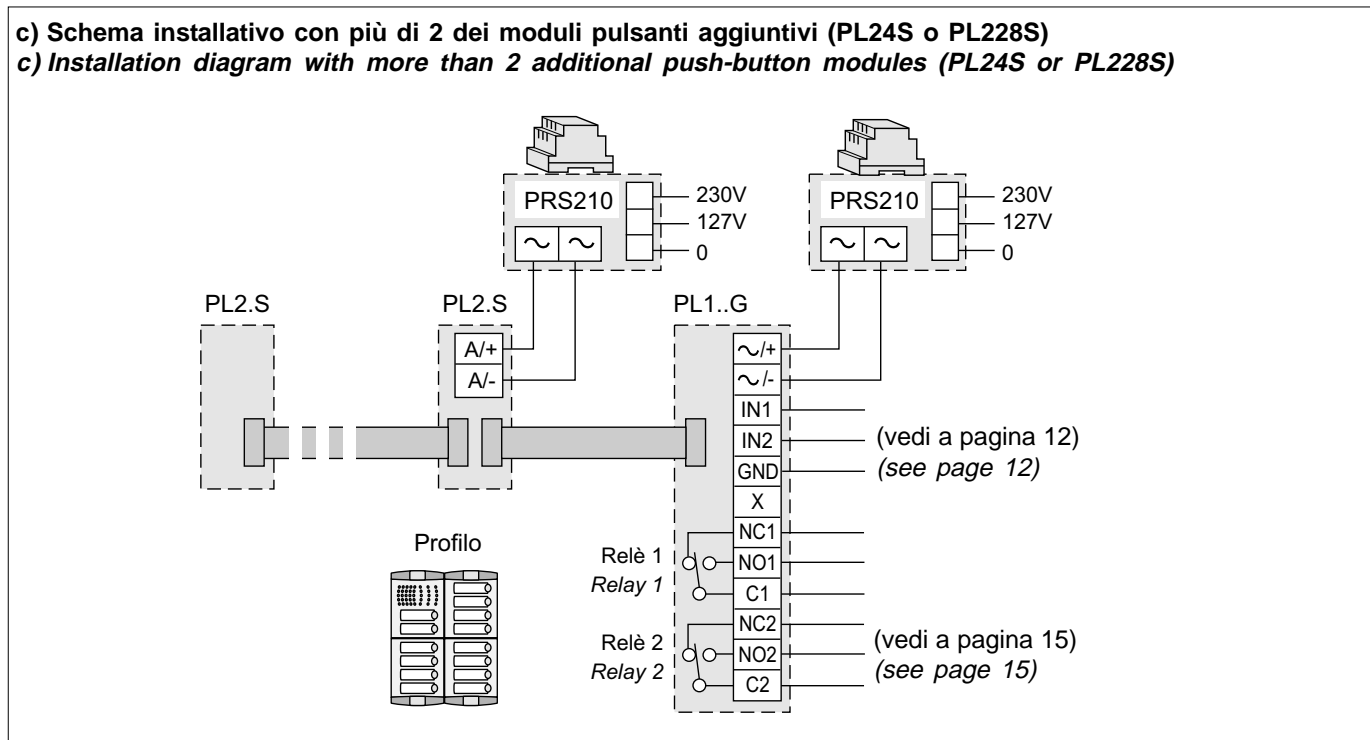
c) Schema installativo con più di 2 dei moduli pulsanti aggiuntivi (PL24S o PL228S)
c) Installation diagram with more than 2 additional push-button modules (PL24S or PL228S)

PRS210
230V
127V
0

PRS210
230V
127V
0

PL2.S

PL2.S
A/+
A/-

PL1..G
~/+
~/-
IN1
IN2
GND
X
NC1
NO1
C1
NC2
NO2
C2

(vedi a pagina 12)
(see page 12)

Profilo

Relè 1
Relay 1

Relè 2
Relay 2

(vedi a pagina 15)
(see page 15)